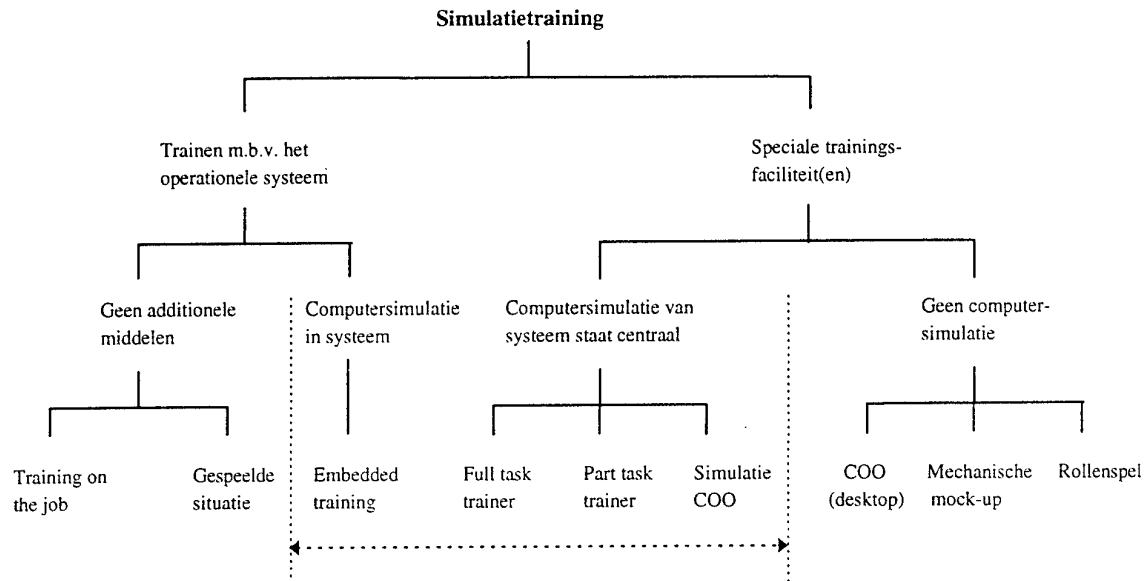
Simulatietraining

Trainen m.b.v. het operationele systeem

Speciale trainingsfaciliteit(en)

Geen additionele middelen

Computersimulatie in systeem

Computersimulatie van systeem staat centraal

Geen computersimulatie

Training on the job

Gespeelde situatie

Embedded training

Full task trainer

Part task trainer

Simulatie COO

COO (desktop)

Mechanische mock-up

Rollenspel